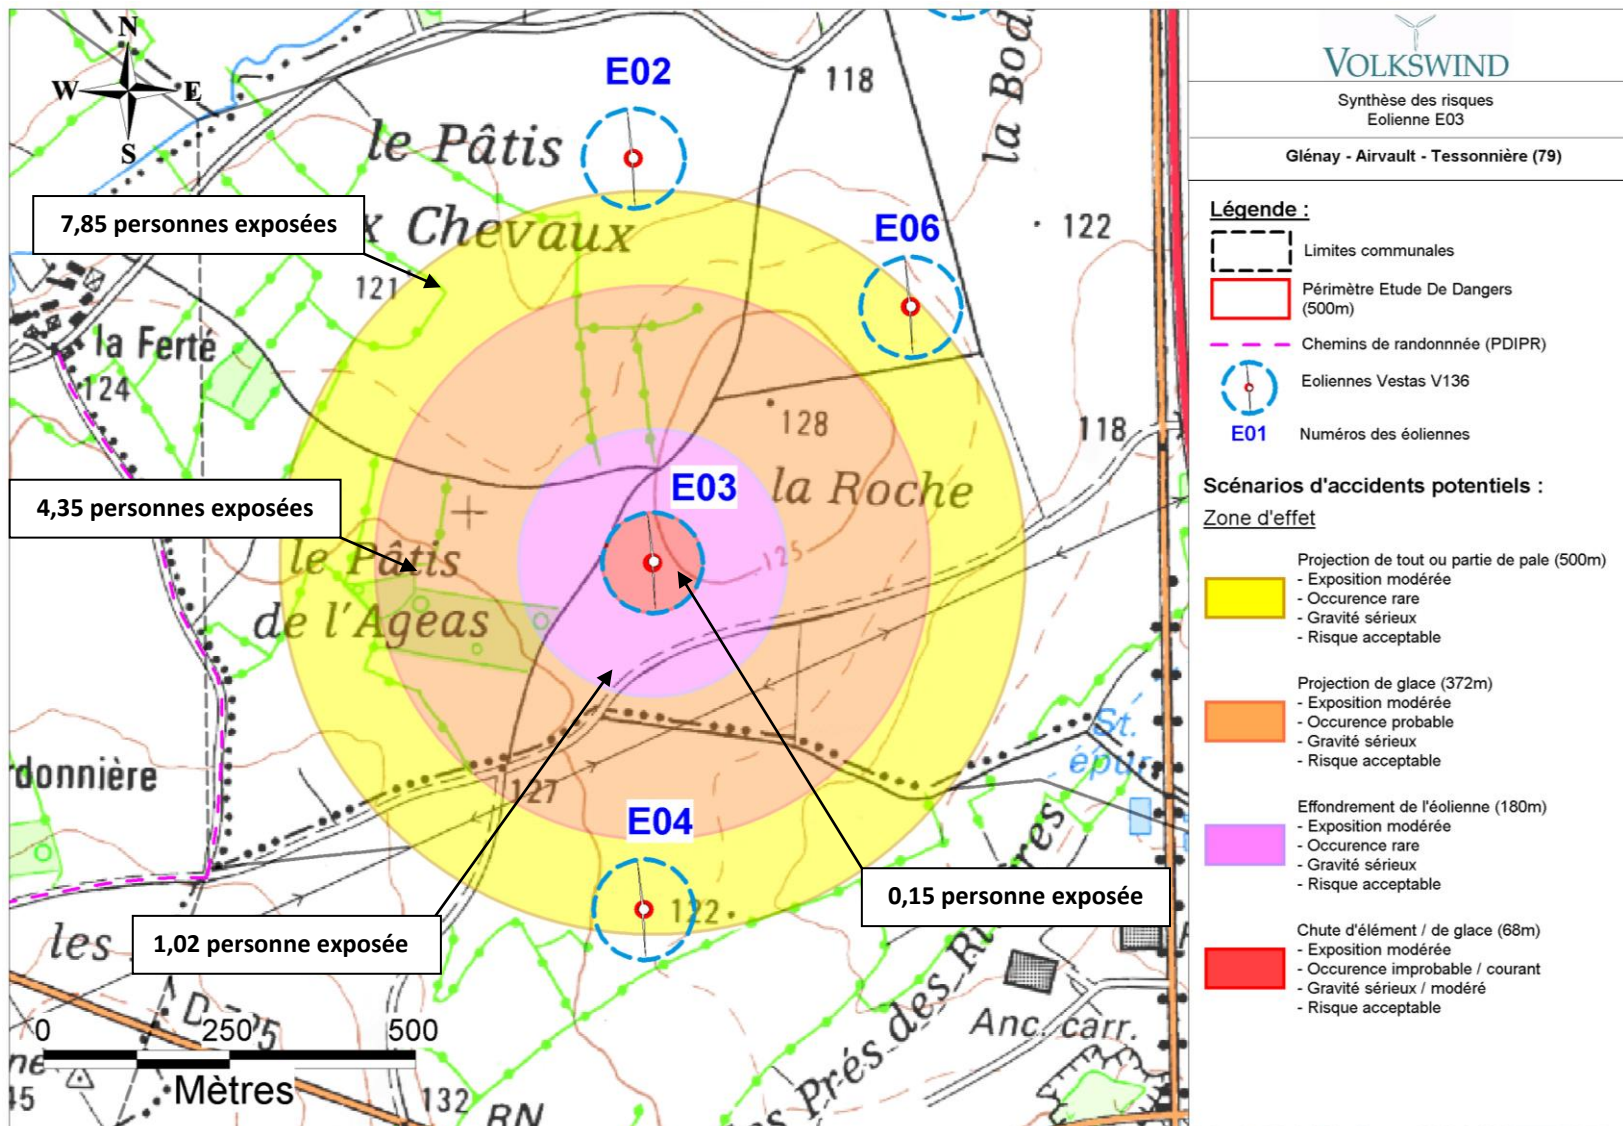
N
W
E
S

E02
118
le Pâtis
la Bod
7,85 personnes exposées
x Chevaux
E06
122
121
la Ferté
124
128
118
4,35 personnes exposées
E03
la Roche
le Pâtis
125
de l'Ageas
rdonnière
St.
épur
127
E04
0,15 personne exposée
122
les
1,02 personne exposée
0
250
500
D 25
Mètres
Anc. carr.
Prés des Ri
ne
15
132
RN

VOLKSWIND
Synthèse des risques
Eolienne E03
Glénay - Airvault - Tessonnière (79)

Légende :
Limites communales
Périmètre Etude De Dangers (500m)
Chemins de randonnnée (PDIPR)
Eoliennes Vestas V136
E01 Numéros des éoliennes

Scénarios d'accidents potentiels :
Zone d'effet

Projection de tout ou partie de pale (500m)
- Exposition modérée
- Occurence rare
- Gravité sérieux
- Risque acceptable

Projection de glace (372m)
- Exposition modérée
- Occurence probable
- Gravité sérieux
- Risque acceptable

Effondrement de l'éolienne (180m)
- Exposition modérée
- Occurence rare
- Gravité sérieux
- Risque acceptable

Chute d'élément / de glace (68m)
- Exposition modérée
- Occurence improbable / courant
- Gravité sérieux / modéré
- Risque acceptable